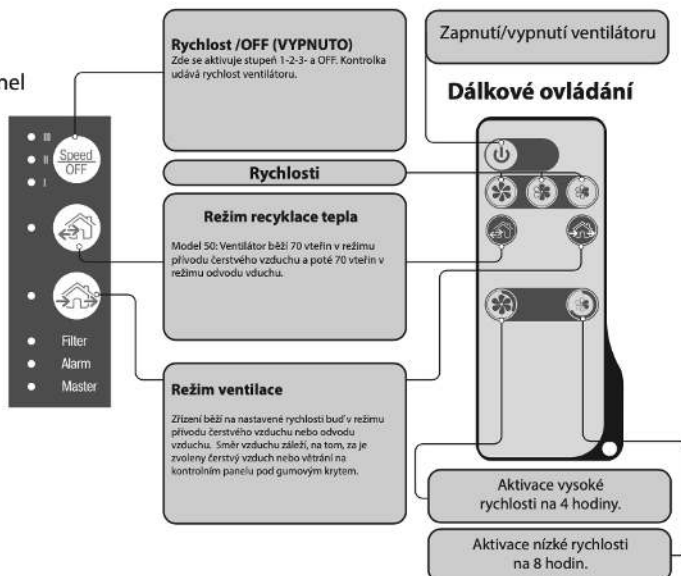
nel

III
II
I
Speed
OFF

Filter
Alarm
Master

Rychlost /OFF (VYPNUTO)
Zde se aktivuje stupeň 1-2-3- a OFF. Kontrolka udává rychlost ventilátoru.

Zapnutí/vypnutí ventilátoru

Dálkové ovládání

Rychlosti

Režim recyklace tepla

Model 50: Ventilátor běží 70 vteřin v režimu přívodu čerstvého vzduchu a poté 70 vteřin v režimu odvodu vduchu.

Režim ventilace

Zřízení běží na nastavené rychlosti buď v režimu přívodu čerstvého vzduchu nebo odvodu vzduchu. Směr vzduchu záleží, na tom, za je zvoleny čerstvý vzduch nebo větrání na kontrolním panelu pod gumovým krytem.

Aktivace vysoké rychlosti na 4 hodiny.

Aktivace nízké rychlosti na 8 hodin.